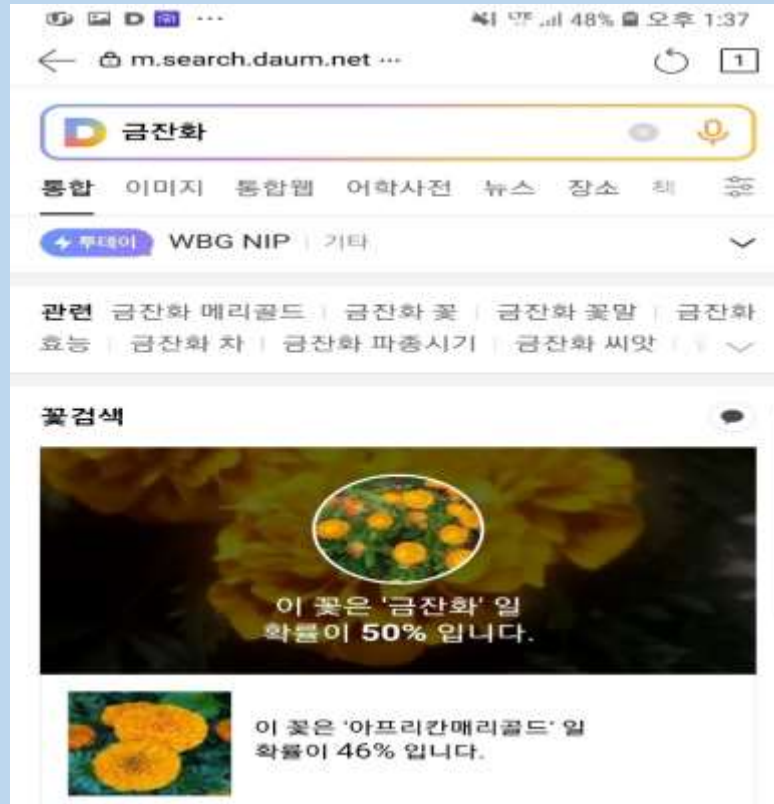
48% 오후 1:37

m.search.daum.net ···

1

금잔화

통합 이미지 통합웹 어학사전 뉴스 장소 책

투데이 WBG NIP 기타

관련 금잔화 메리골드 금잔화 꽃 금잔화 꽃말 금잔화 효능 금잔화 차 금잔화 파종시기 금잔화 씨앗

꽃검색

이 꽃은 '금잔화' 일 확률이 50% 입니다.

이 꽃은 '아프리칸메리골드' 일 확률이 46% 입니다.